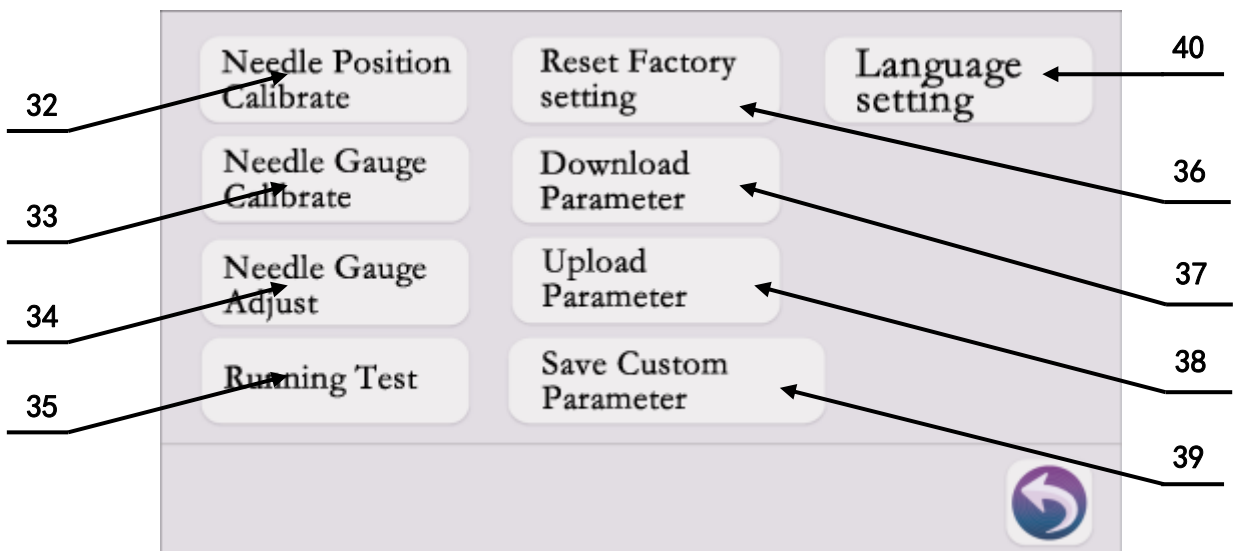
Needle Position Calibrate

Reset Factory setting

Language setting

40

32

Needle Gauge Calibrate

Download Parameter

36

33

37

Needle Gauge Adjust

Upload Parameter

34

38

Running Test

Save Custom Parameter

35

39